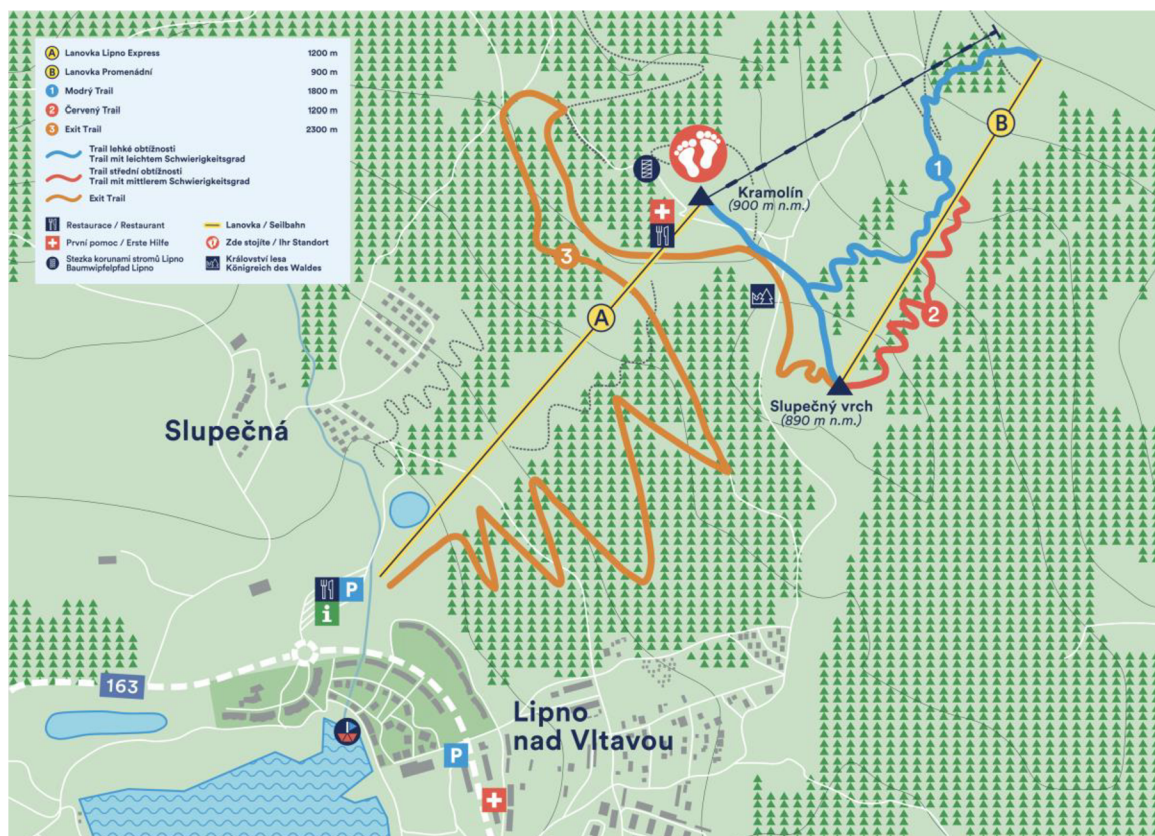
A Lanovka Lipno Express 1200 m
B Lanovka Promenádní 900 m
1 Modrý Trail 1800 m
2 Červený Trail 1200 m
3 Exit Trail 2300 m

Trail lehké obtížnosti
Trail mit leichtem Schwierigkeitsgrad
Trail střední obtížnosti
Trail mit mittlerem Schwierigkeitsgrad
Exit Trail

Restaurace / Restaurant
Lanovka / Seilbahn
První pomoc / Erste Hilfe
Zde stojíte / Ihr Standort
Stezka korunami stromů Lipno
Baumwipfelpfad Lipno
Království lesa
Königreich des Waldes

B
1
Kramolín
(900 m n.m.)
3
A
2
Slupečný vrch
(890 m n.m.)
Slupečná
P
i
163
P
Lipno nad Vltavou